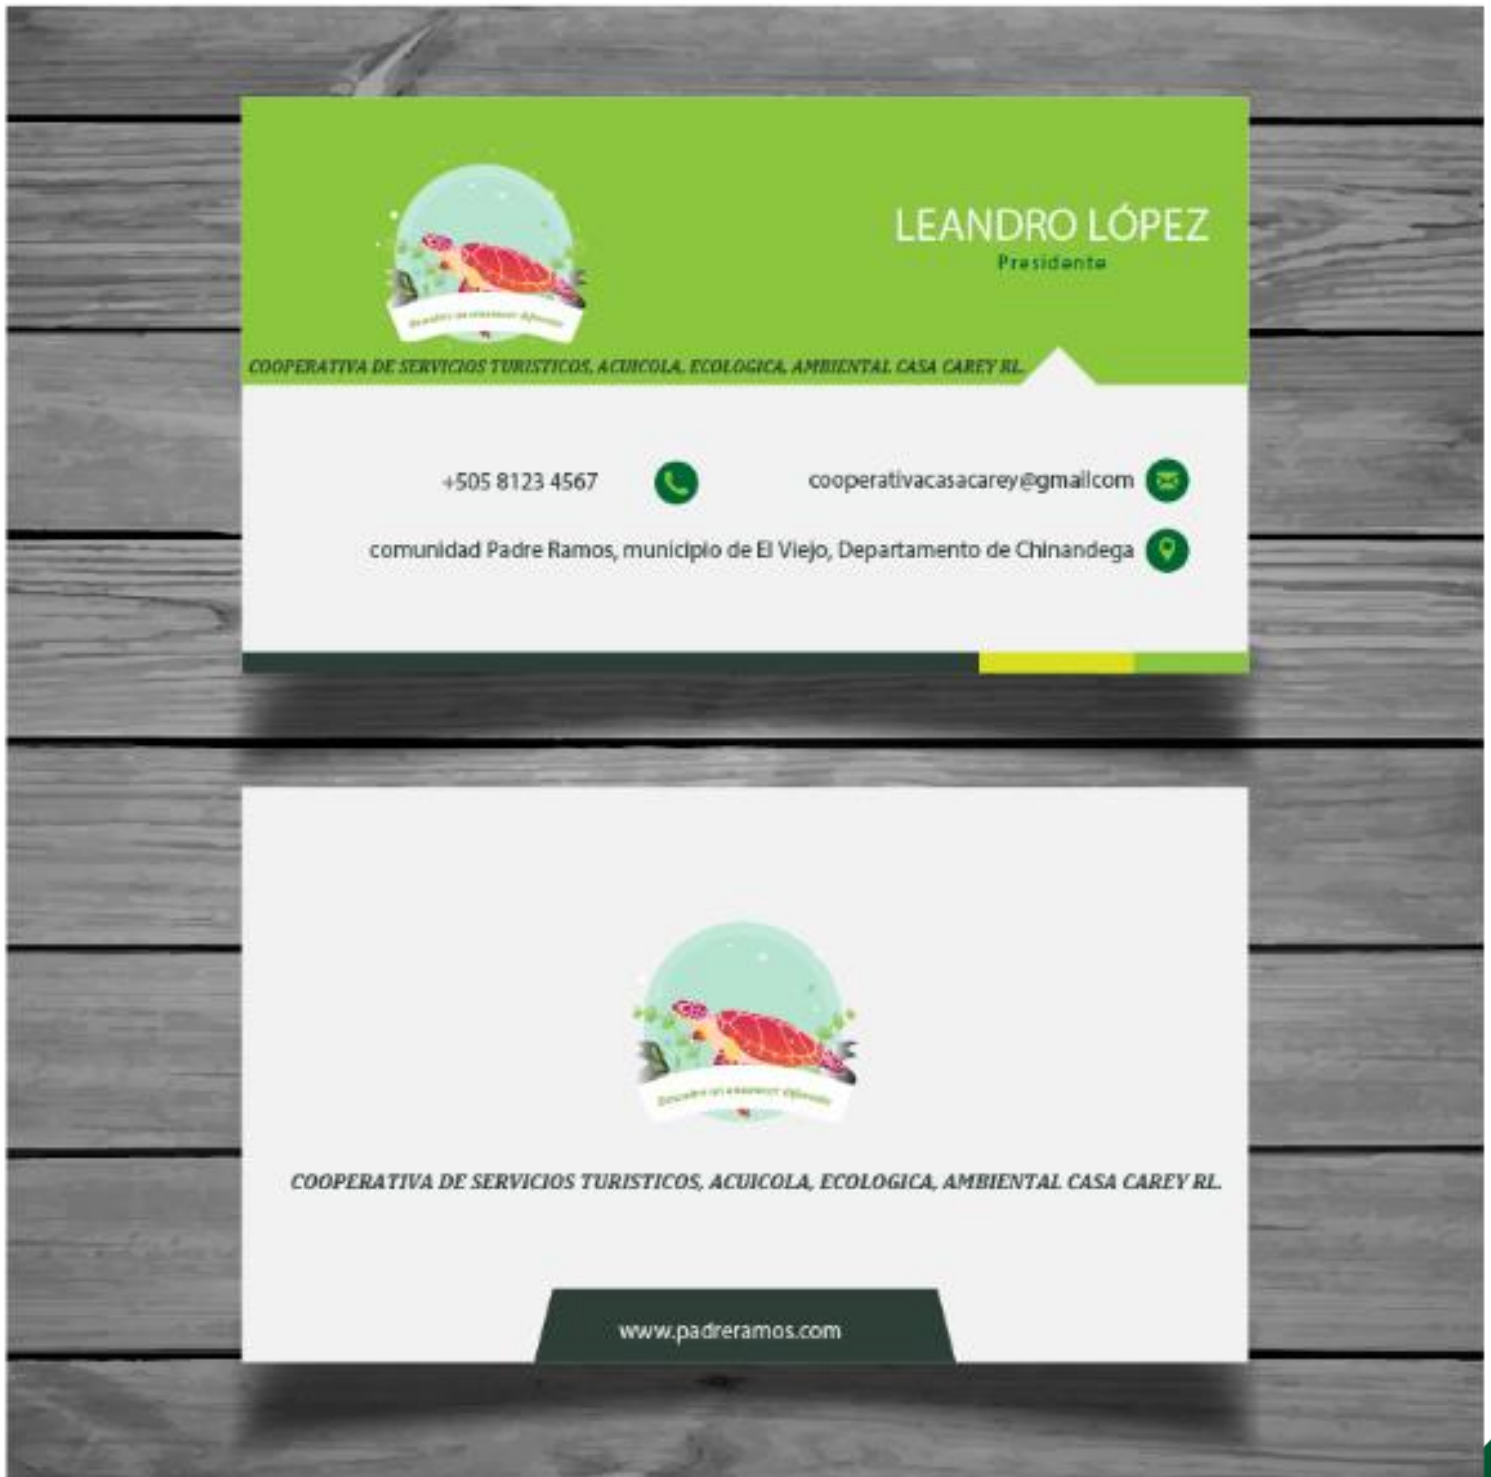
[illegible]

LEANDRO LÓPEZ
Presidente

COOPERATIVA DE SERVICIOS TURISTICOS, ACUICOLA, ECOLOGICA, AMBIENTAL CASA CAREY RL.

+505 8123 4567

cooperativacasacarey@gmailcom

comunidad Padre Ramos, municipio de El Viejo, Departamento de Chinandega

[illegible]

COOPERATIVA DE SERVICIOS TURISTICOS, ACUICOLA, ECOLOGICA, AMBIENTAL CASA CAREY RL.

www.padreramos.com